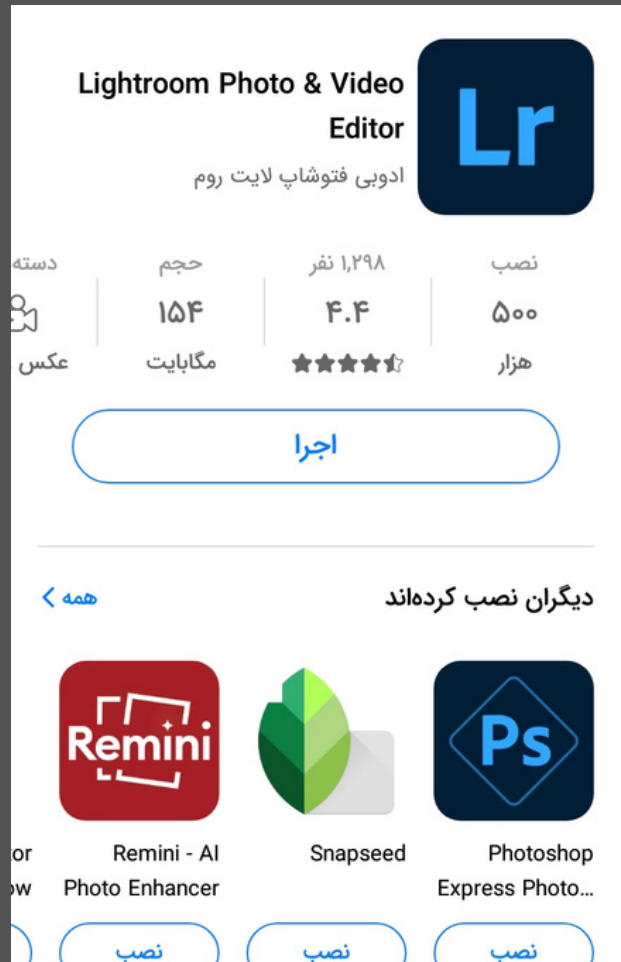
Lightroom Photo & Video Editor

ادوبی فتوشاپ لایت روم

Lr

نصب
۵۰۰
هزار

۱,۲۹۸ نفر
۴.۴

حجم
۱۵۴
مگابایت

دسته
عکس

اجرا

دیگران نصب کرده‌اند

همه

Ps

Photoshop Express Photo...

Snapseed

Remini

Remini - AI Photo Enhancer

or
ow

نصب

نصب

نصب